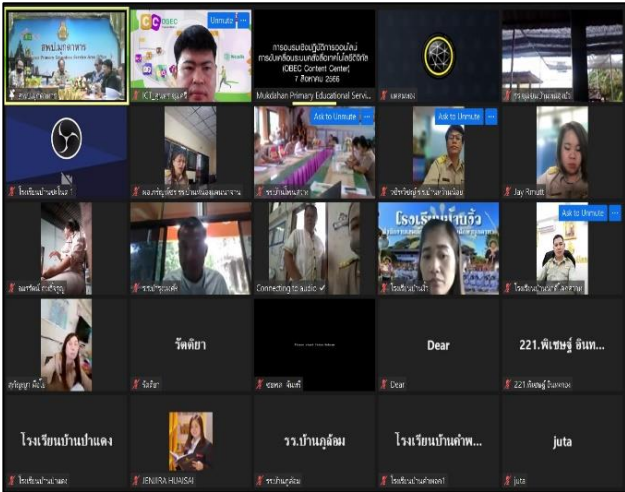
สพป.มุกดาหาร

Unmute

OBEC

ICT_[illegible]

การอบรมเชิงปฏิบัติการออนไลน์ การขับเคลื่อนระบบคลังสื่อการเรียนรู้ดิจิทัล (OBEC Content Center) 7 สิงหาคม 2566

Mukdahan Primary Educational Servi...

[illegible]

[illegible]

โรงเรียนบ้าน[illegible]

Ask to Unmute

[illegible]

Ask to Unmute

รร.บ้าน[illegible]

Ask to Unmute

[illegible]

Jay Rmutt

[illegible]

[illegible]

Connecting to audio

โรงเรียนบ้านจิ้ว

โรงเรียนบ้าน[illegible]

Ask to Unmute

โรงเรียนบ้าน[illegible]

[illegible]

วัดติยา

วัดติยา

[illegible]

Dear

Dear

221.พิเชษฐ์ อินท...

221.พิเชษฐ์ อินทร...

โรงเรียนบ้านป่าแดง

โรงเรียนบ้านป่าแดง

JENJIRA HUAISAI

รร.บ้านกุดลัม

รร.บ้านกุดลัม

โรงเรียนบ้านคำพ...

โรงเรียนบ้านคำพอก1

juta

juta